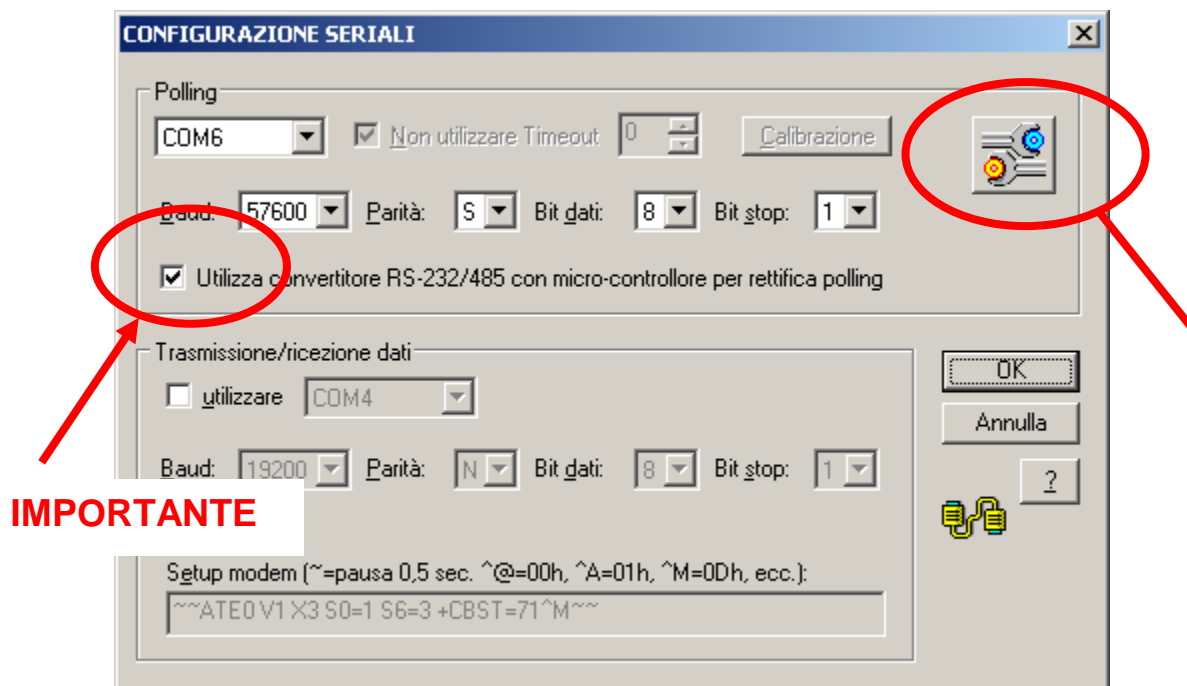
CONFIGURAZIONE SERIALI

Polling

COM6

Non utilizzare Timeout 0

Calibrazione

Baud: 57600 Parità: S Bit dati: 8 Bit stop: 1

Utilizza convertitore RS-232/485 con micro-controllore per rettifica polling

Trasmissione/ricezione dati

utilizzare COM4

Baud: 19200 Parità: N Bit dati: 8 Bit stop: 1

IMPORTANTE

Setup modem (~=pausa 0,5 sec. ^@=00h, ^A=01h, ^M=0Dh, ecc.):

~~ATE0 V1 X3 S0=1 S6=3 +CBST=71^M~~

OK

Annulla

?